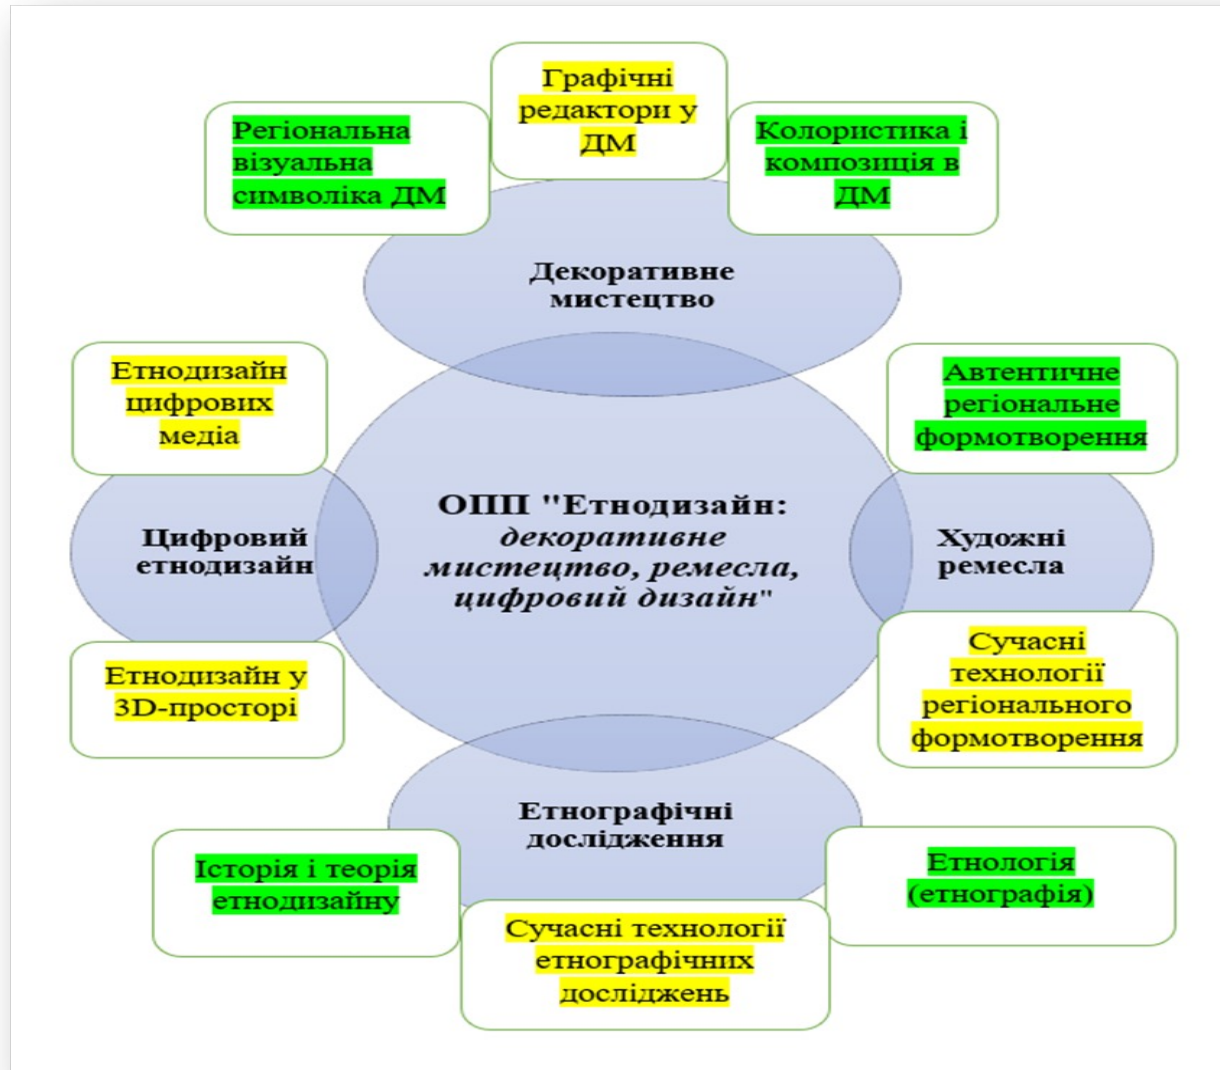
Графічні редактори у ДМ

Регіональна візуальна символіка ДМ

Колористика і композиція в ДМ

Декоративне мистецтво

Етнодизайн цифрових медіа

Автентичне регіональне формотворення

Цифровий етнодизайн

ОПП "Етнодизайн: *декоративне мистецтво, ремесла, цифровий дизайн*"

Художні ремесла

Етнодизайн у 3D-просторі

Сучасні технології регіонального формотворення

Етнографічні дослідження

Історія і теорія етнодизайну

Етнологія (етнографія)

Сучасні технології етнографічних досліджень